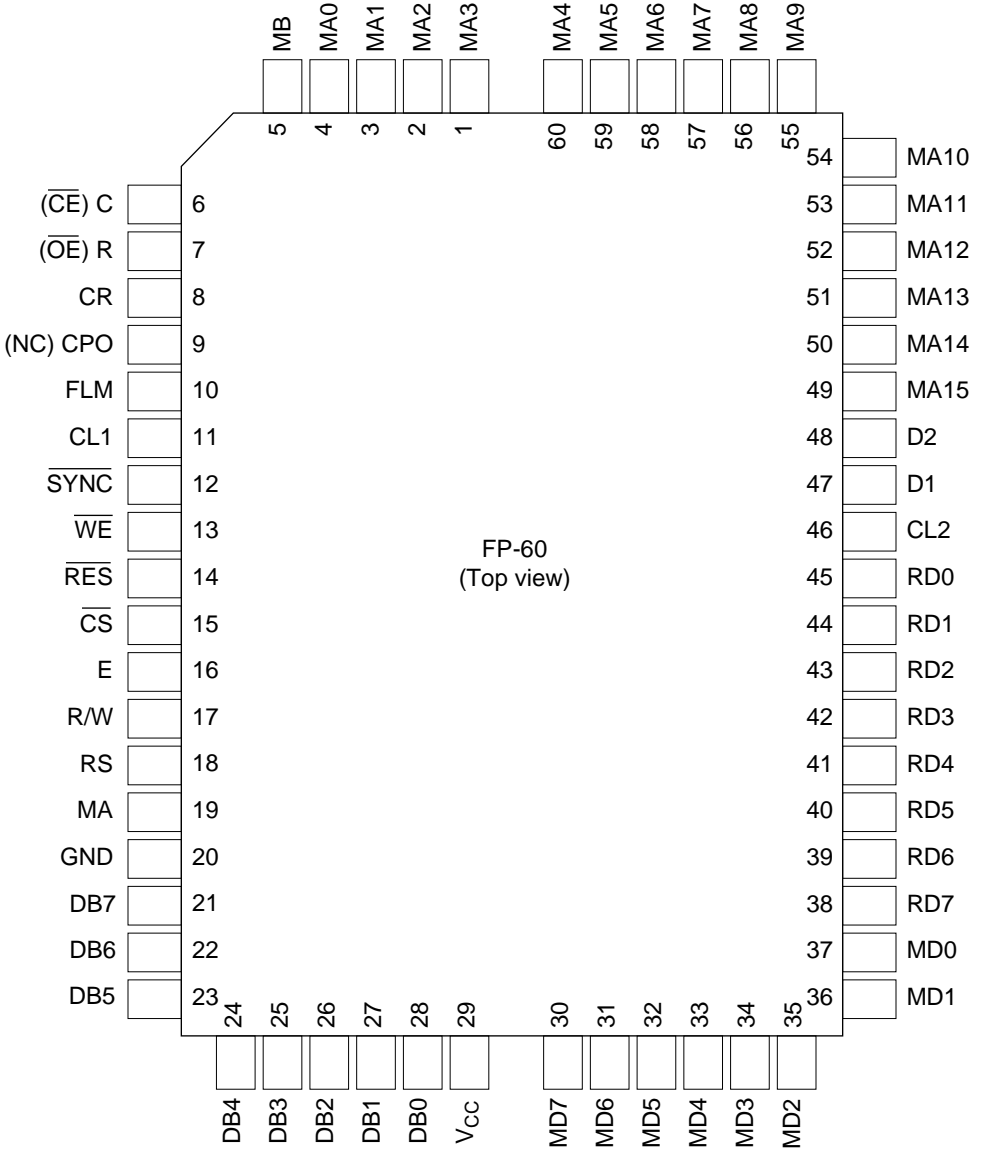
MB 5
MA0 4
MA1 3
MA2 2
MA3 1
MA4 60
MA5 59
MA6 58
MA7 57
MA8 56
MA9 55

($\overline{CE}$) C 6
($\overline{OE}$) R 7
CR 8
(NC) CPO 9
FLM 10
CL1 11
$\overline{SYNC}$ 12
$\overline{WE}$ 13
$\overline{RES}$ 14
$\overline{CS}$ 15
E 16
R/W 17
RS 18
MA 19
GND 20
DB7 21
DB6 22
DB5 23

FP-60
(Top view)

54 MA10
53 MA11
52 MA12
51 MA13
50 MA14
49 MA15
48 D2
47 D1
46 CL2
45 RD0
44 RD1
43 RD2
42 RD3
41 RD4
40 RD5
39 RD6
38 RD7
37 MD0
36 MD1

24 DB4
25 DB3
26 DB2
27 DB1
28 DB0
29 $V_{CC}$
30 MD7
31 MD6
32 MD5
33 MD4
34 MD3
35 MD2